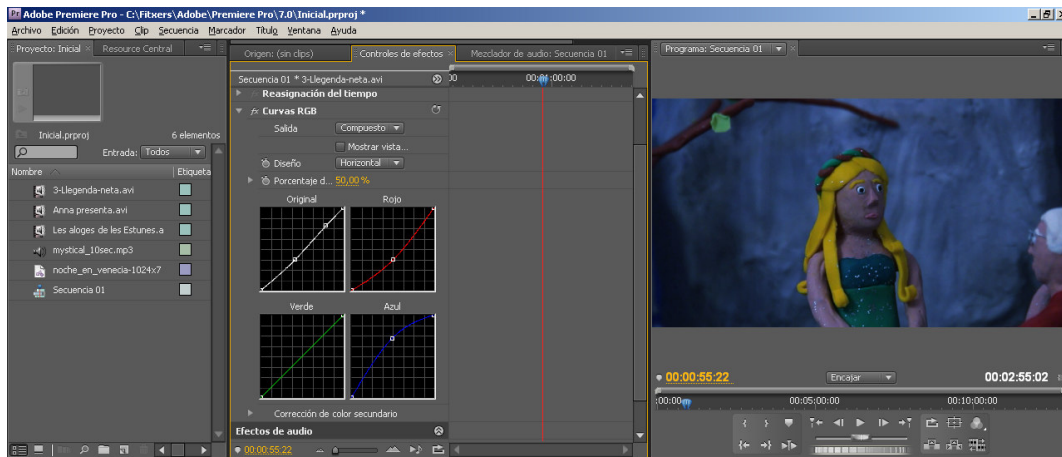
Adobe Premiere Pro - C:\Fitxers\Adobe\Premiere Pro\7.0\Inicial.prproj *

Archivo Edición Proyecto Clip Secuencia Marcador Título Ventana Ayuda

Proyecto: Inicial × Resource Central

Inicial.prproj 6 elementos

Entrada: Todos

Nombre Etiqueta

3-Llegenda-neta.avi

Anna presenta.avi

Les aloges de les Estunes.a

mystical_10sec.mp3

noche_en_venecia-1024x7

Secuencia 01

Origen: (sin clips) Controles de efectos × Mezclador de audio: Secuencia 01

Secuencia 01 * 3-Llegenda-neta.avi 00 00:01:00:00

Reasignación del tiempo

fx Curvas RGB

Salida Compuesto

Mostrar vista...

Diseño Horizontal

Porcentaje d... 50,00 %

Original Rojo

Verde Azul

Corrección de color secundario

Efectos de audio

00:00:55:22

Programa: Secuencia 01 ×

00:00:55:22 Encajar 00:02:55:02

:00:00 00:05:00:00 00:10:00:00